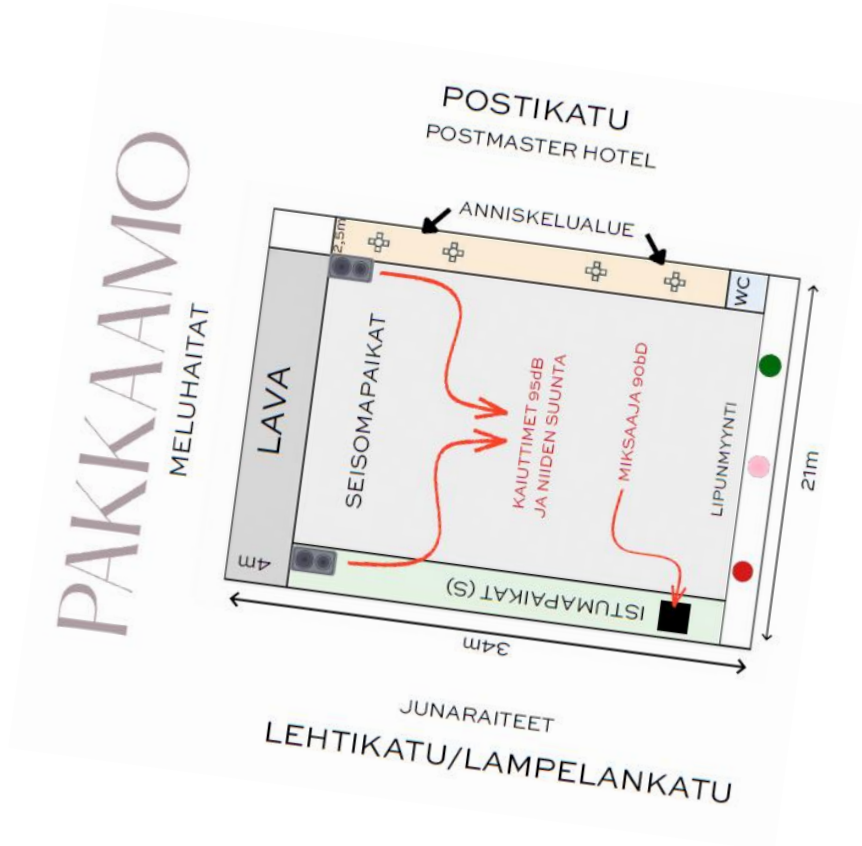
PAKKAAMO

POSTIKATU
POSTMASTER HOTEL

ANNISKELUALUE

2,5m

WC

MELUHAITAT

LAVA

SEISOMAPAIKAT

KAIUTTIMET 95dB JA NIIDEN SUUNTA

MIKSAAJA 90dB

LIPUNMYYNTI

21m

4m

ISTUMAPAIKAT (S)

34m

JUNARAITEET
LEHTIKATU/LAMPELANKATU